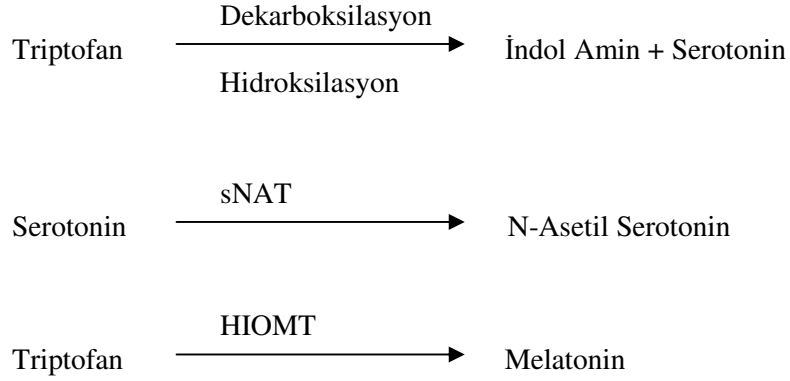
Triptofan $\xrightarrow[\text{Hidroksilasyon}]{\text{Dekarboksilasyon}}$ İndol Amin + Serotonin

Serotonin $\xrightarrow{\text{sNAT}}$ N-Asetil Serotonin

Triptofan $\xrightarrow{\text{HIOMT}}$ Melatonin